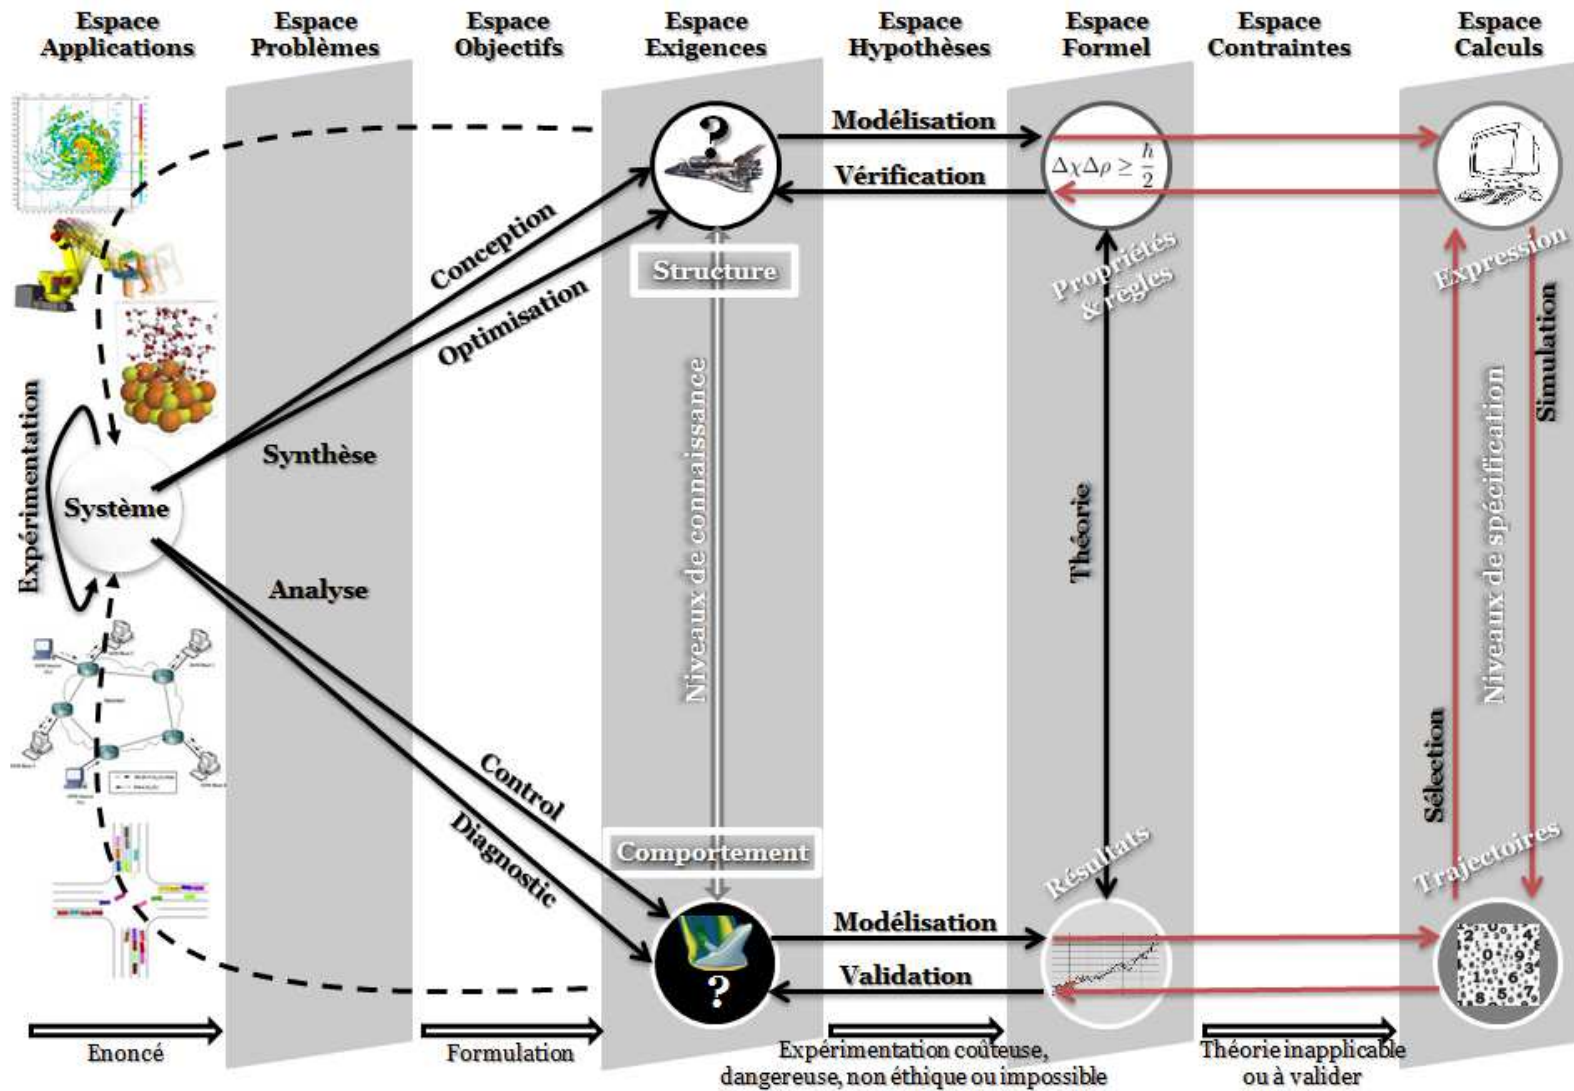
Espace Applications

Espace Problèmes

Espace Objectifs

Espace Exigences

Espace Hypothèses

Espace Formel

Espace Contraintes

Espace Calculs

Modélisation

Vérification

$\Delta\chi\Delta\rho \geq \frac{h}{2}$

?

Conception

Optimisation

Structure

Propriétés & régles

Expression

Simulation

Expérimentation

Synthèse

Système

Analyse

Niveaux de connaissance

Théorie

Niveaux de spécification

Sélection

Control

Diagnostic

Comportement

Résultats

Trajectoires

Modélisation

?

Validation

Enoncé

Formulation

Expérimentation coûteuse, dangereuse, non éthique ou impossible

Théorie inapplicable ou à valider